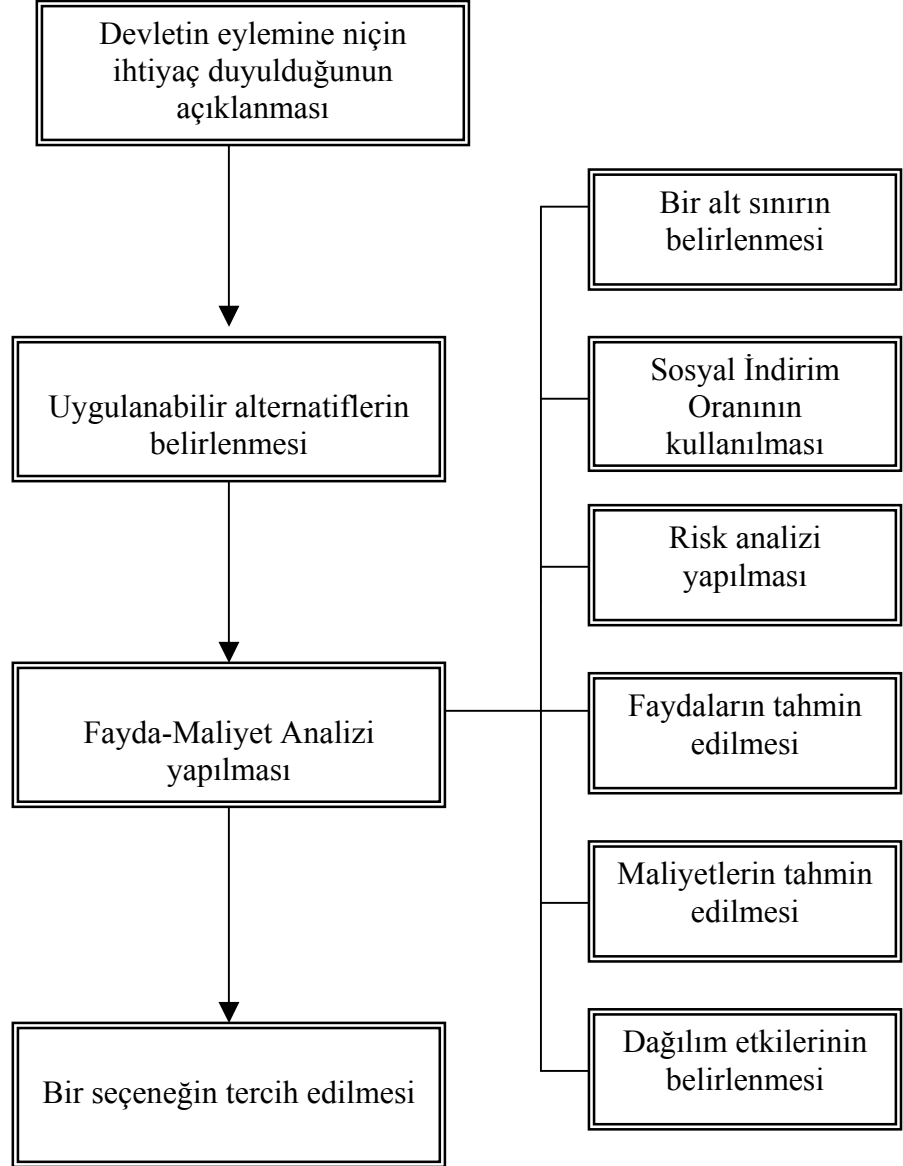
Devletin eylemine niçin ihtiyaç duyulduğunun açıklanması

Uygulanabilir alternatiflerin belirlenmesi

Fayda-Maliyet Analizi yapılması

Bir seçeneğin tercih edilmesi

Bir alt sınırın belirlenmesi

Sosyal İndirim Oranının kullanılması

Risk analizi yapılması

Faydaların tahmin edilmesi

Maliyetlerin tahmin edilmesi

Dağılım etkilerinin belirlenmesi